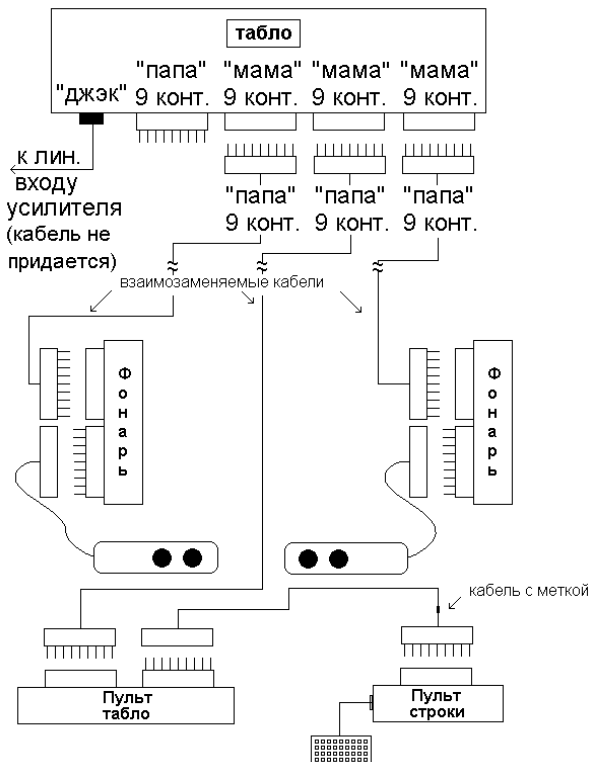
табло

"джэк"

"папа" 9 конт.

"мама" 9 конт.

"мама" 9 конт.

"мама" 9 конт.

к лин. входу усилителя (кабель не придается)

"папа" 9 конт.

"папа" 9 конт.

"папа" 9 конт.

взаимозаменяемые кабели

Фонарь

Фонарь

кабель с меткой

Пульт табло

Пульт строки